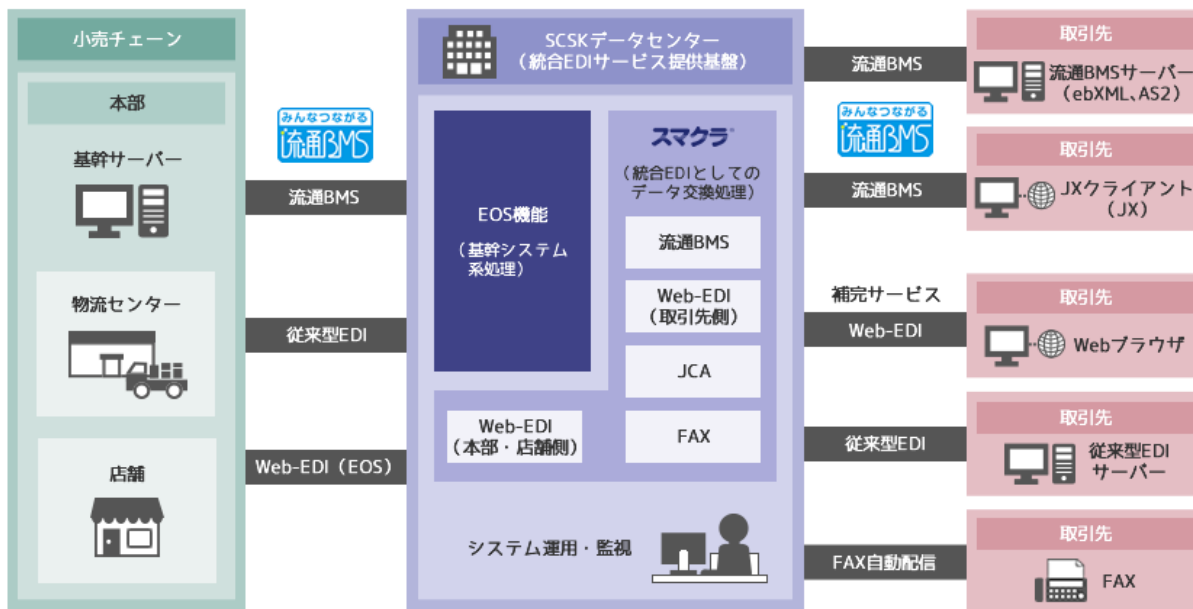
小売チェーン

本部

基幹サーバー

物流センター

店舗

みんなつながる
流通BMS

流通BMS

従来型EDI

Web-EDI（EOS）

SCSKデータセンター
（統合EDIサービス提供基盤）

EOS機能

（基幹システム系処理）

スマクラ

（統合EDIとしてのデータ交換処理）

流通BMS

Web-EDI
（取引先側）

JCA

FAX

Web-EDI
（本部・店舗側）

システム運用・監視

流通BMS

みんなつながる
流通BMS

流通BMS

補完サービス

Web-EDI

従来型EDI

FAX自動配信

取引先

流通BMSサーバー
（ebXML、AS2）

取引先

JXクライアント
（JX）

取引先

Webブラウザ

取引先

従来型EDI
サーバー

取引先

FAX